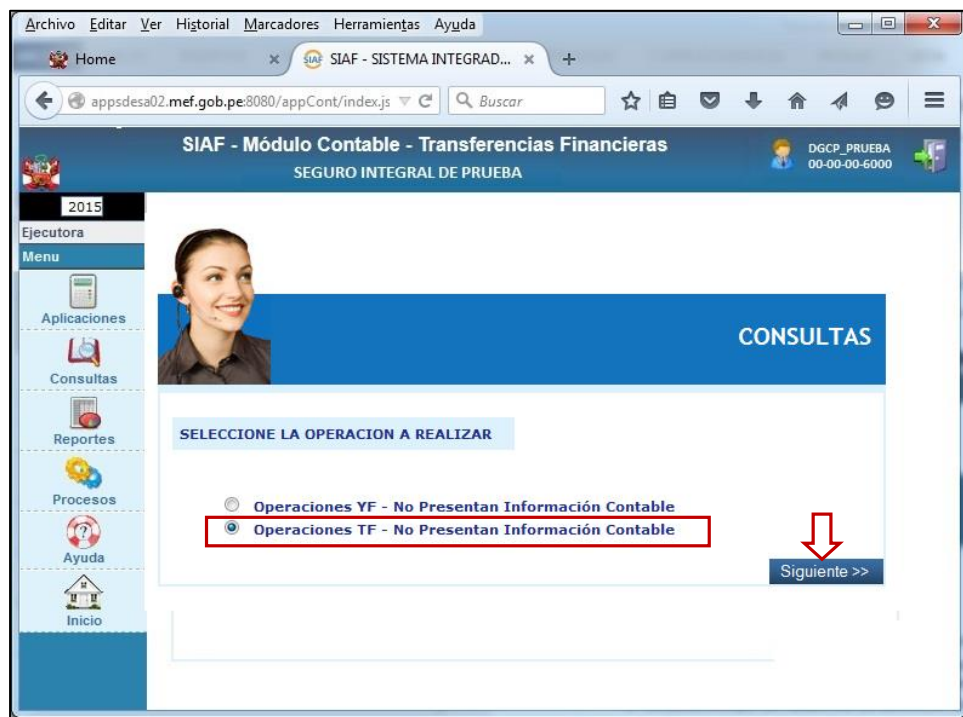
Archivo Editar Ver Historial Marcadores Herramientas Ayuda

Home

SIAF - SISTEMA INTEGRAD...

appsdesa02.mef.gob.pe:8080/appCont/index.js

Buscar

SIAF - Módulo Contable - Transferencias Financieras

SEGURO INTEGRAL DE PRUEBA

DGCP_PRUEBA
00-00-00-6000

2015

Ejecutora

Menu

Aplicaciones

Consultas

Reportes

Procesos

Ayuda

Inicio

CONSULTAS

SELECCIONE LA OPERACION A REALIZAR

Operaciones YF - No Presentan Información Contable

Operaciones TF - No Presentan Información Contable

Siguiente >>